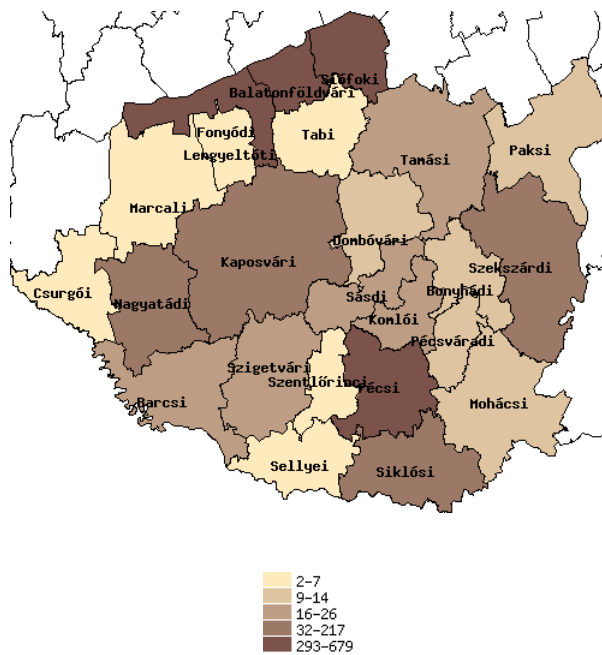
Siófoki
Balatonföldvári
Fonyódi
Tabi
Lengyeltóti
Tamási
Paksi
Marcali
Dombóvári
Kaposvári
Szekszárdi
Csurgói
Sásdi
Bonyhádi
Nagyatádi
Komlói
Pécsváradi
Szigetvári
Szentlőrinci
Pécsi
Barcsi
Mohácsi
Sellyei
Siklósi

2–7
9–14
16–26
32–217
293–679